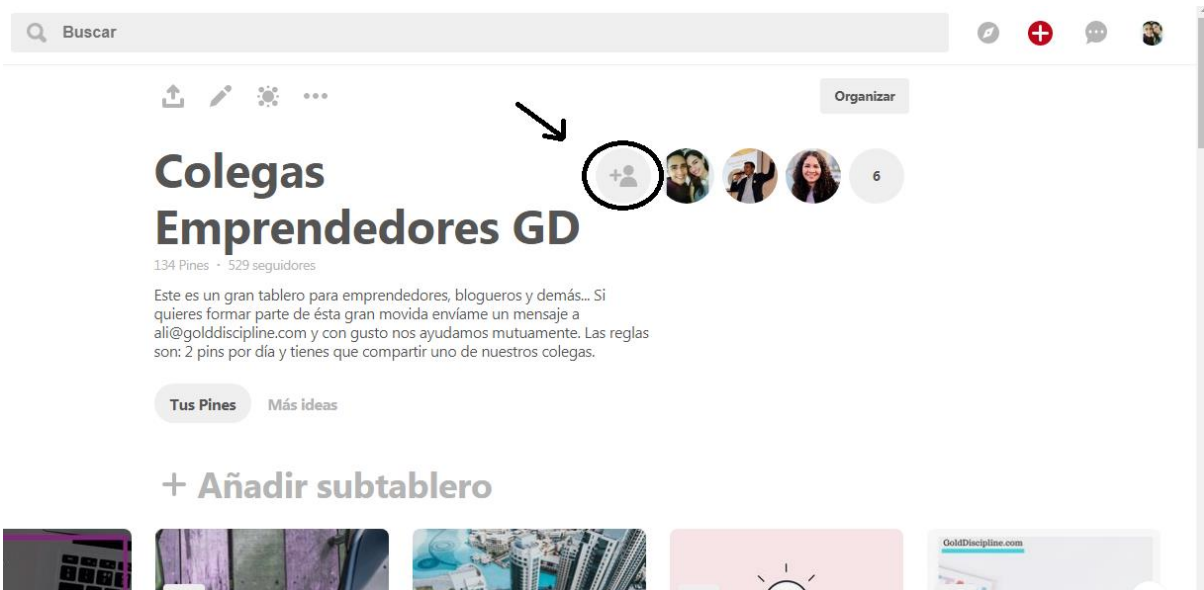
Buscar

Organizar

Colegas Emprendedores GD

6

134 Pines · 529 seguidores

Este es un gran tablero para emprendedores, blogueros y demás... Si quieres formar parte de ésta gran movida envíame un mensaje a ali@golddiscipline.com y con gusto nos ayudamos mutuamente. Las reglas son: 2 pins por día y tienes que compartir uno de nuestros colegas.

Tus Pines Más ideas

+ Añadir subtablero

GoldDiscipline.com